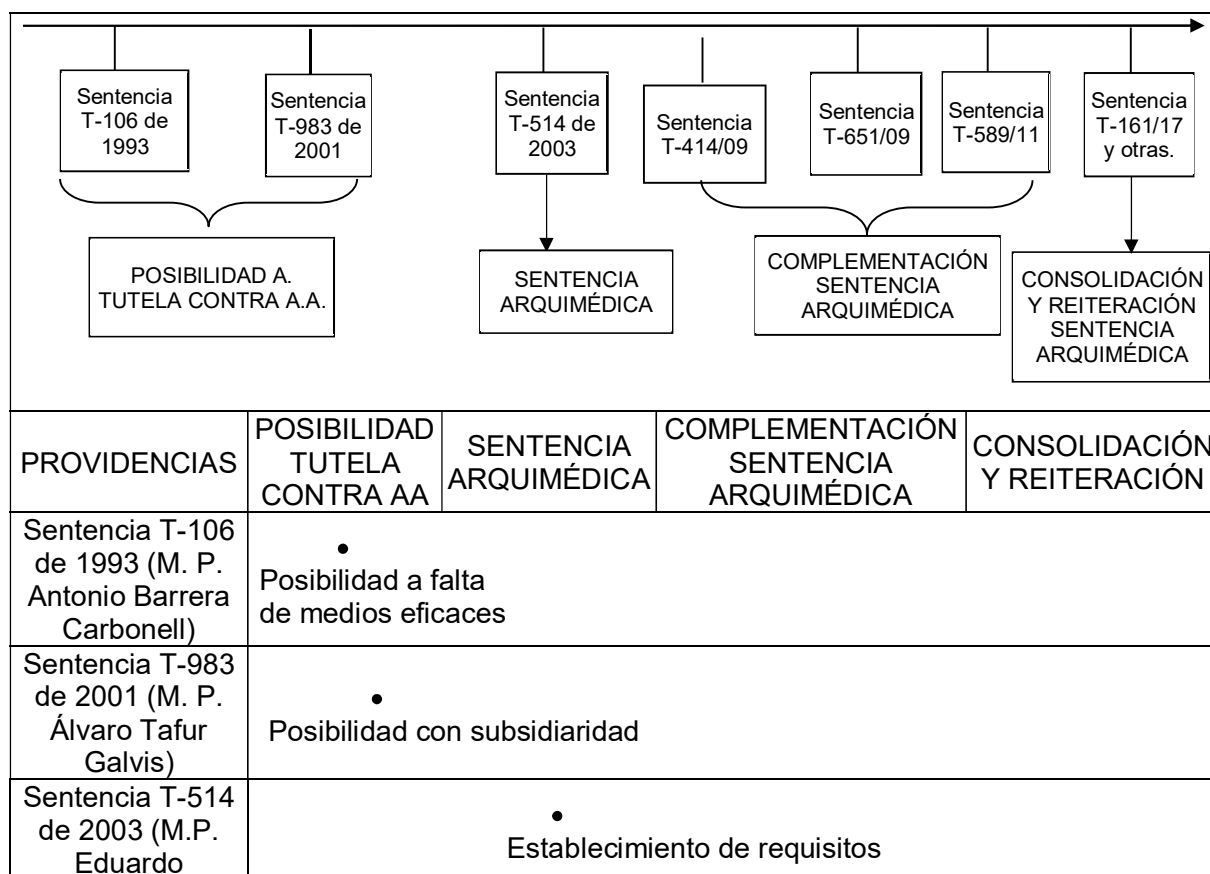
Sentencia T-106 de 1993

Sentencia T-983 de 2001

Sentencia T-514 de 2003

Sentencia T-414/09

Sentencia T-651/09

Sentencia T-589/11

Sentencia T-161/17 y otras.

POSIBILIDAD A. TUTELA CONTRA A.A.

SENTENCIA ARQUIMÉDICA

COMPLEMENTACIÓN SENTENCIA ARQUIMÉDICA

CONSOLIDACIÓN Y REITERACIÓN SENTENCIA ARQUIMÉDICA

| PROVIDENCIAS | POSIBILIDAD TUTELA CONTRA AA | SENTENCIA ARQUIMÉDICA | COMPLEMENTACIÓN SENTENCIA ARQUIMÉDICA | CONSOLIDACIÓN Y REITERACIÓN |
|---|---|---|---|---|
| Sentencia T-106 de 1993 (M. P. Antonio Barrera Carbonell) | • Posibilidad a falta de medios eficaces | | | |
| Sentencia T-983 de 2001 (M. P. Álvaro Tafur Galvis) | • Posibilidad con subsidiaridad | | | |
| Sentencia T-514 de 2003 (M.P. Eduardo | | • Establecimiento de requisitos | | |